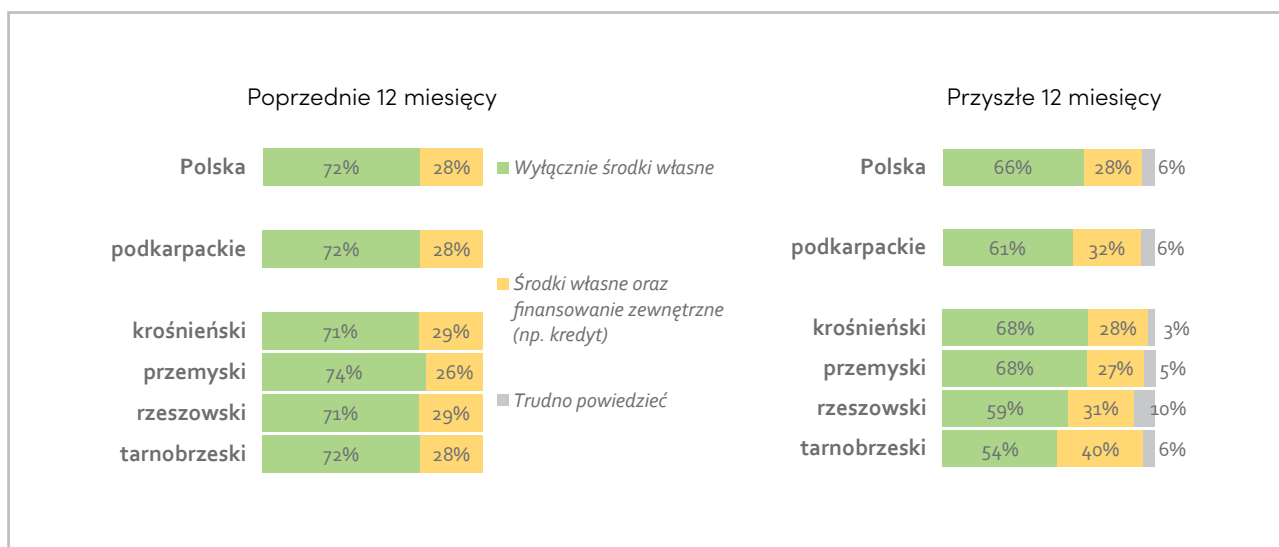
Poprzednie 12 miesięcy

Polska 72% 28%
podkarpackie 72% 28%
krośnieński 71% 29%
przemyski 74% 26%
rzeszowski 71% 29%
tarnobrzeski 72% 28%

Wyłącznie środki własne
Środki własne oraz finansowanie zewnętrzne (np. kredyt)
Trudno powiedzieć

Przyszłe 12 miesięcy

Polska 66% 28% 6%
podkarpackie 61% 32% 6%
krośnieński 68% 28% 3%
przemyski 68% 27% 5%
rzeszowski 59% 31% 10%
tarnobrzeski 54% 40% 6%